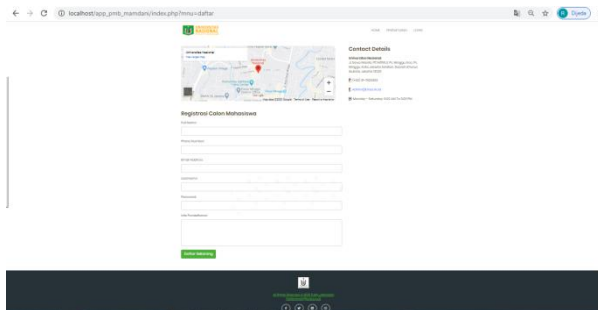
localhost/app_pmb_mandarsi/index.php?mnu=daftar

Dijeda

UNIVERSITAS NASIONAL

Home Pendaftaran Login

Universitas Nasional

Contact Details

Universitas Nasional

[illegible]

Registrasi Calon Mahasiswa

Nama

Phone Number

Email Address

Username

Password

Alamat

Daftar Sekarang